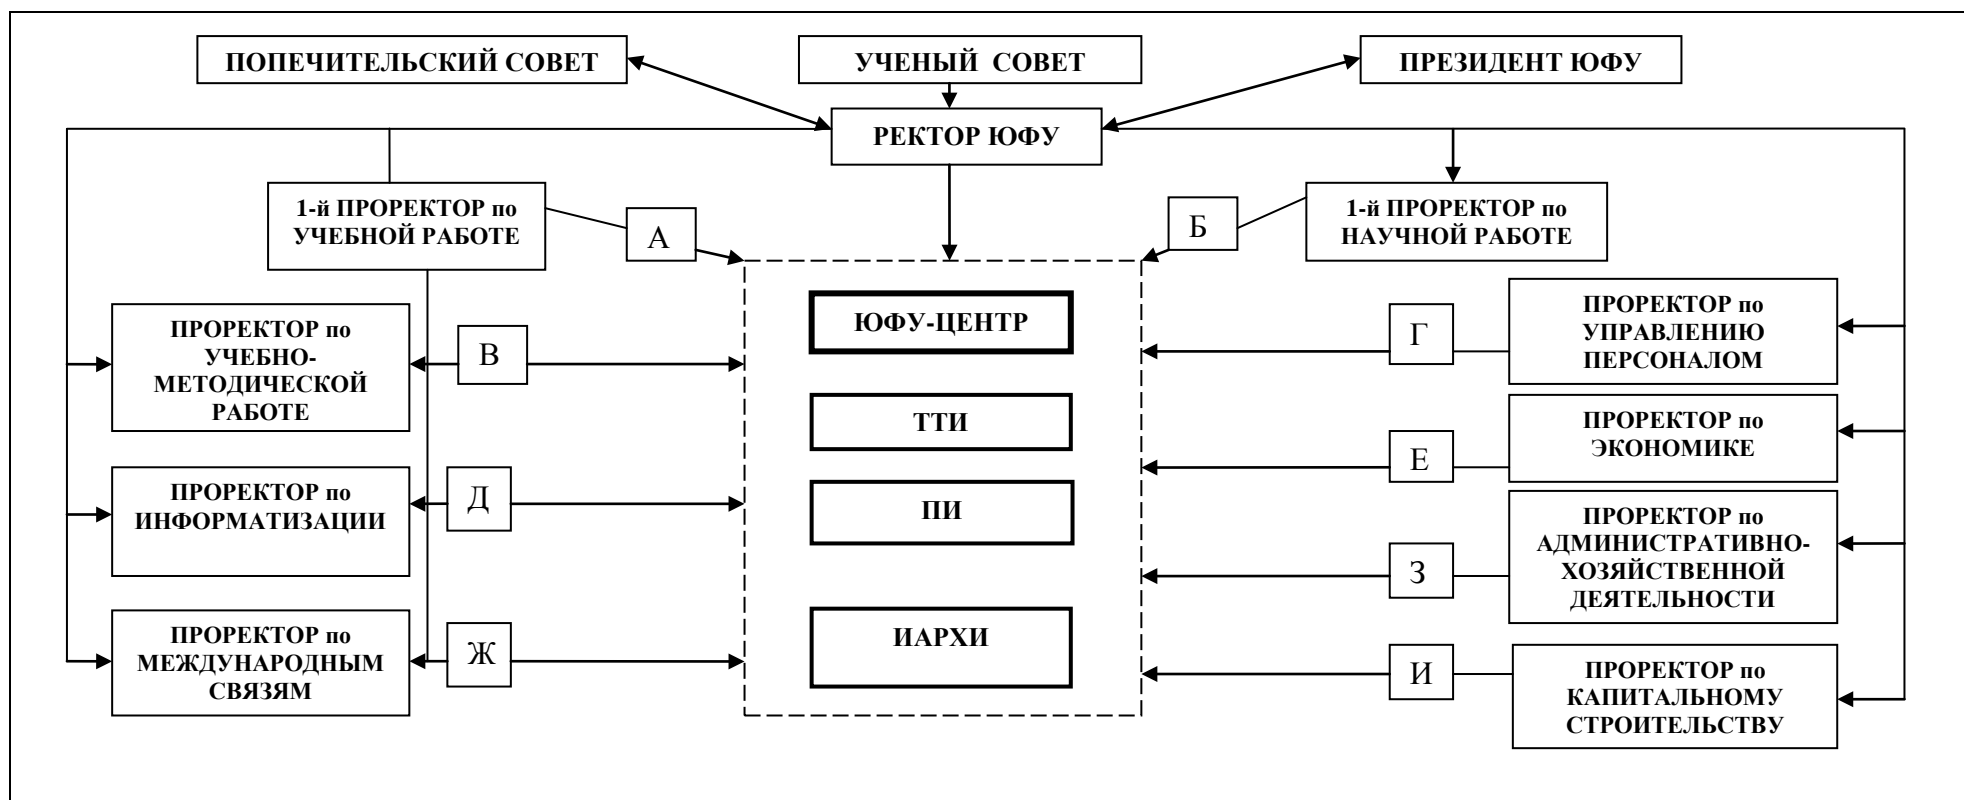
ПОПЕЧИТЕЛЬСКИЙ СОВЕТ

УЧЕНЫЙ СОВЕТ

ПРЕЗИДЕНТ ЮФУ

РЕКТОР ЮФУ

1-й ПРОРЕКТОР по УЧЕБНОЙ РАБОТЕ

А

Б

1-й ПРОРЕКТОР по НАУЧНОЙ РАБОТЕ

ПРОРЕКТОР по УЧЕБНО-МЕТОДИЧЕСКОЙ РАБОТЕ

В

ЮФУ-ЦЕНТР

Г

ПРОРЕКТОР по УПРАВЛЕНИЮ ПЕРСОНАЛОМ

ТТИ

Е

ПРОРЕКТОР по ЭКОНОМИКЕ

ПРОРЕКТОР по ИНФОРМАТИЗАЦИИ

Д

ПИ

З

ПРОРЕКТОР по АДМИНИСТРАТИВНО-ХОЗЯЙСТВЕННОЙ ДЕЯТЕЛЬНОСТИ

ПРОРЕКТОР по МЕЖДУНАРОДНЫМ СВЯЗЯМ

Ж

ИАРХИ

И

ПРОРЕКТОР по КАПИТАЛЬНОМУ СТРОИТЕЛЬСТВУ